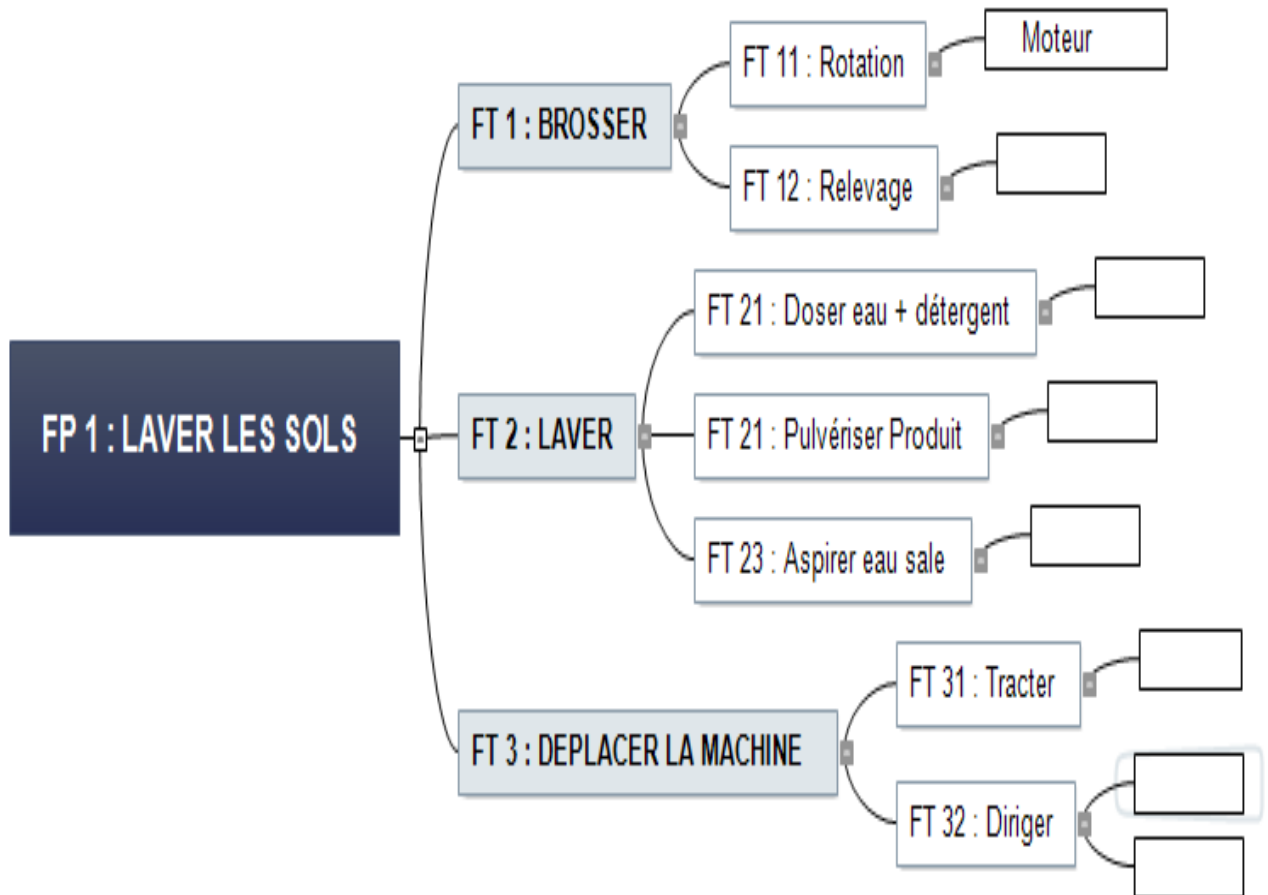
FP 1 : LAVER LES SOLS

FT 1 : BROSSER

FT 11 : Rotation

Moteur

FT 12 : Relevage

FT 2 : LAVER

FT 21 : Doser eau + détergent

FT 21 : Pulvériser Produit

FT 23 : Aspirer eau sale

FT 3 : DEPLACER LA MACHINE

FT 31 : Tracter

FT 32 : Diriger